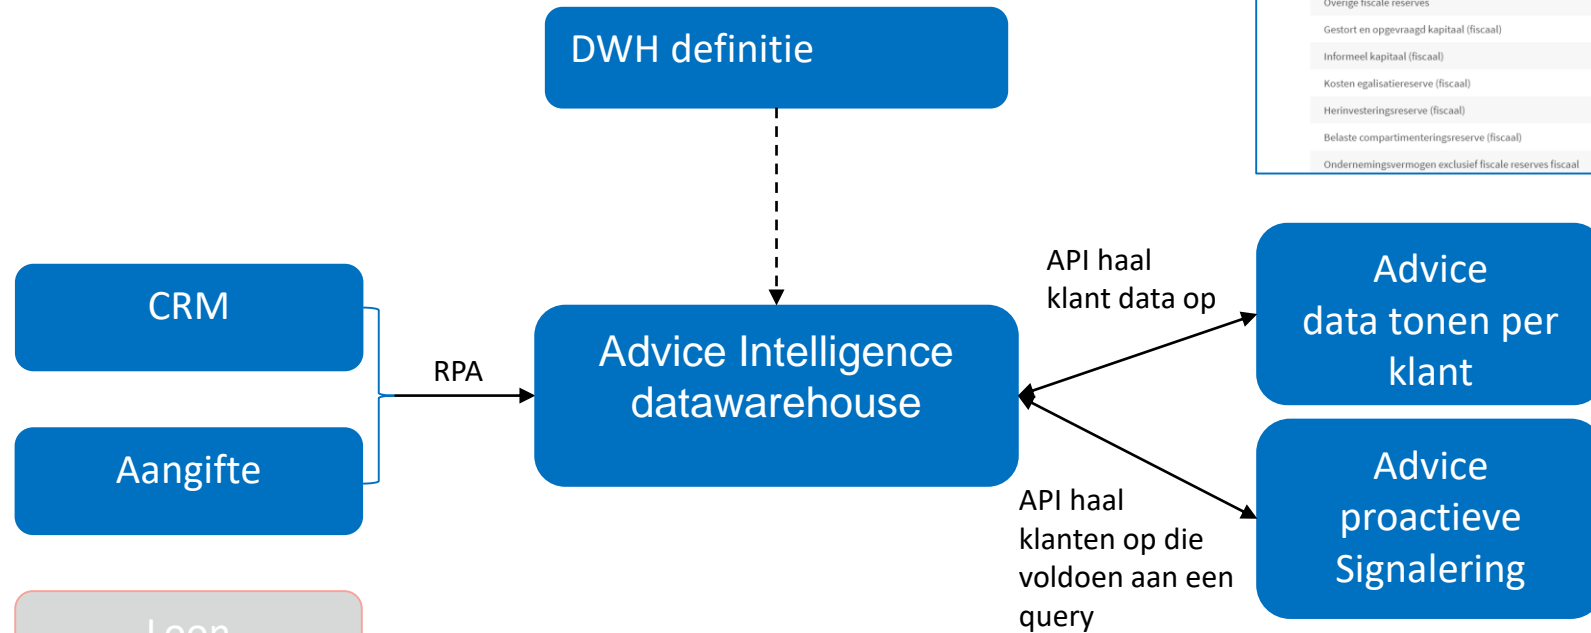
Overige fiscale reserves
Gestort en opgevraagd kapitaal (fiscaal)
Informeel kapitaal (fiscaal)
Kosten egalisatiereserve (fiscaal)
Herinvesteringsreserve (fiscaal)
Belaste compartimenteringsreserve (fiscaal)
Ondernemingsvermogen exclusief fiscale reserves fiscaal

DWH definitie

CRM

Aangifte

Loon

RPA

Advice Intelligence datawarehouse

API haal klant data op

Advice data tonen per klant

API haal klanten op die voldoen aan een query

Advice proactieve Signalering